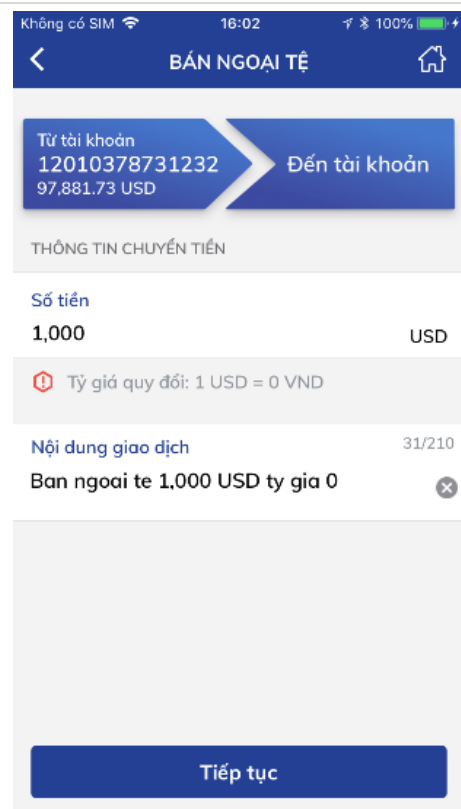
Không có SIM 16:02 100%

BÁN NGOẠI TỆ

Từ tài khoản
12010378731232
97,881.73 USD

Đến tài khoản

THÔNG TIN CHUYỂN TIỀN

Số tiền
1,000 USD

Tỷ giá quy đổi: 1 USD = 0 VND

Nội dung giao dịch 31/210
Ban ngoai te 1,000 USD ty gia 0

Tiếp tục